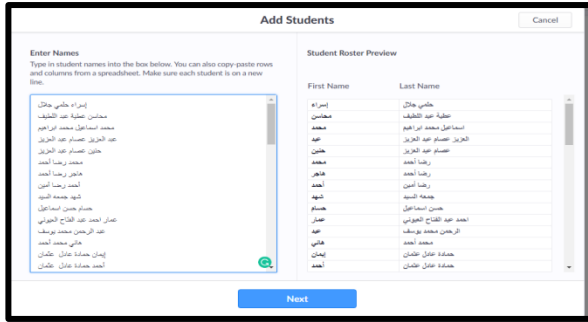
Add Students

Cancel

Enter Names

Type in student names into the box below. You can also copy-paste rows and columns from a spreadsheet. Make sure each student is on a new line.

إسراء حلمي جلال
محاسن عطية عبد اللطيف
محمد اسماعيل محمد ابراهيم
عبد العزيز عصام عبد العزيز
حنين عصام عبد العزيز
محمد رضا أحمد
هاجر رضا أحمد
أحمد رضا أمين
شهد جمعة السيد
حسام حسن اسماعيل
عمار احمد عبد الفتاح العيوني
عبد الرحمن محمد يوسف
هاني محمد أحمد
إيمان حمادة عادل عثمان
أحمد حمادة عادل عثمان

Student Roster Preview

| First Name | Last Name |
|---|---|
| إسراء | حلمي جلال |
| محاسن | عطية عبد اللطيف |
| محمد | اسماعيل محمد ابراهيم |
| عبد | العزيز عصام عبد العزيز |
| حنين | عصام عبد العزيز |
| محمد | رضا أحمد |
| هاجر | رضا أحمد |
| أحمد | رضا أمين |
| شهد | جمعة السيد |
| حسام | حسن اسماعيل |
| عمار | احمد عبد الفتاح العيوني |
| عبد | الرحمن محمد يوسف |
| هاني | محمد أحمد |
| إيمان | حمادة عادل عثمان |
| أحمد | حمادة عادل عثمان |

Next